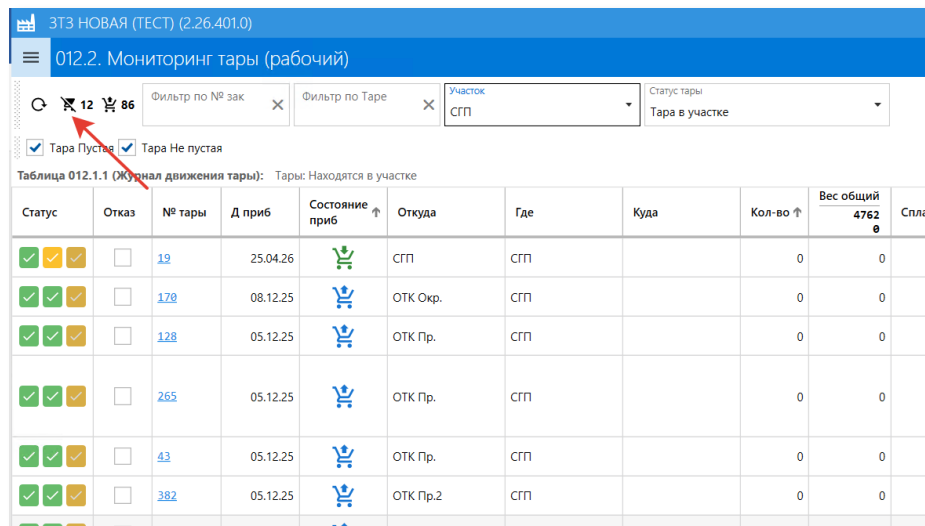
ЗТЗ НОВАЯ (ТЕСТ) (2.26.401.0)

012.2. Мониторинг тары (рабочий)

12 86

Фильтр по № зак

Фильтр по Таре

Участок
СГП

Статус тары
Тара в участке

Тара Пустая Тара Не пустая

Таблица 012.1.1 (Журнал движения тары): Тары: Находятся в участке

| Статус | Отказ | № тары | Д приб | Состояние приб | Откуда | Где | Куда | Кол-во | Вес общий 4762 0 | Спла |
|---|---|---|---|---|---|---|---|---|---|---|
| | | 19 | 25.04.26 | | СГП | СГП | | 0 | 0 | |
| | | 170 | 08.12.25 | | ОТК Окр. | СГП | | 0 | 0 | |
| | | 128 | 05.12.25 | | ОТК Пр. | СГП | | 0 | 0 | |
| | | 265 | 05.12.25 | | ОТК Пр. | СГП | | 0 | 0 | |
| | | 43 | 05.12.25 | | ОТК Пр. | СГП | | 0 | 0 | |
| | | 382 | 05.12.25 | | ОТК Пр.2 | СГП | | 0 | 0 | |